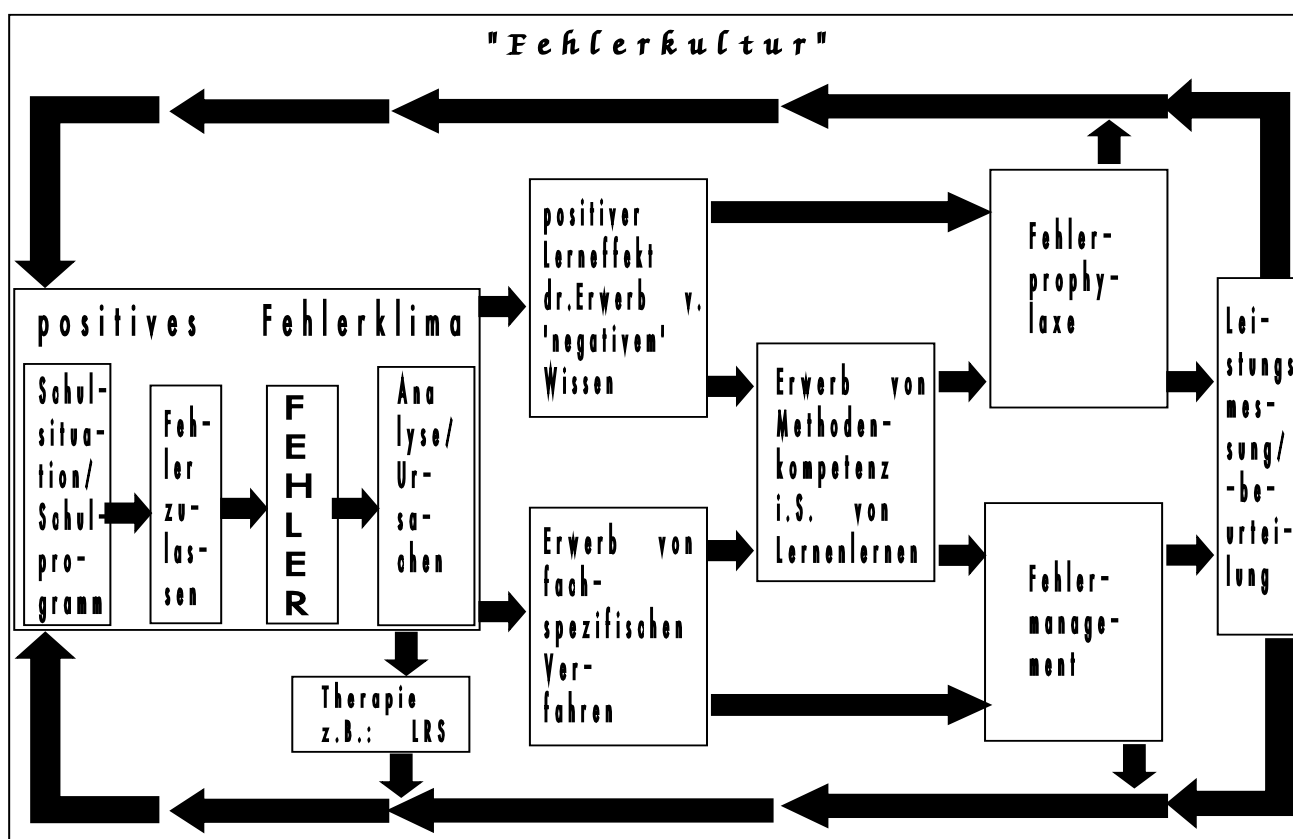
"Fehlerkultur"

positives Fehlerklima

Schulsituation/ Schulprogramm

Fehler zulassen

FEHLER

Analyse/ Ursachen

Therapie z.B.: LRS

positiver Lerneffekt dr.Erwerb v. 'negativem' Wissen

Erwerb von fachspezifischen Verfahren

Erwerb von Methodenkompetenz i.S. von Lernenlernen

Fehlerprophylaxe

Fehlermanagement

Leistungsmessung/ -beurteilung